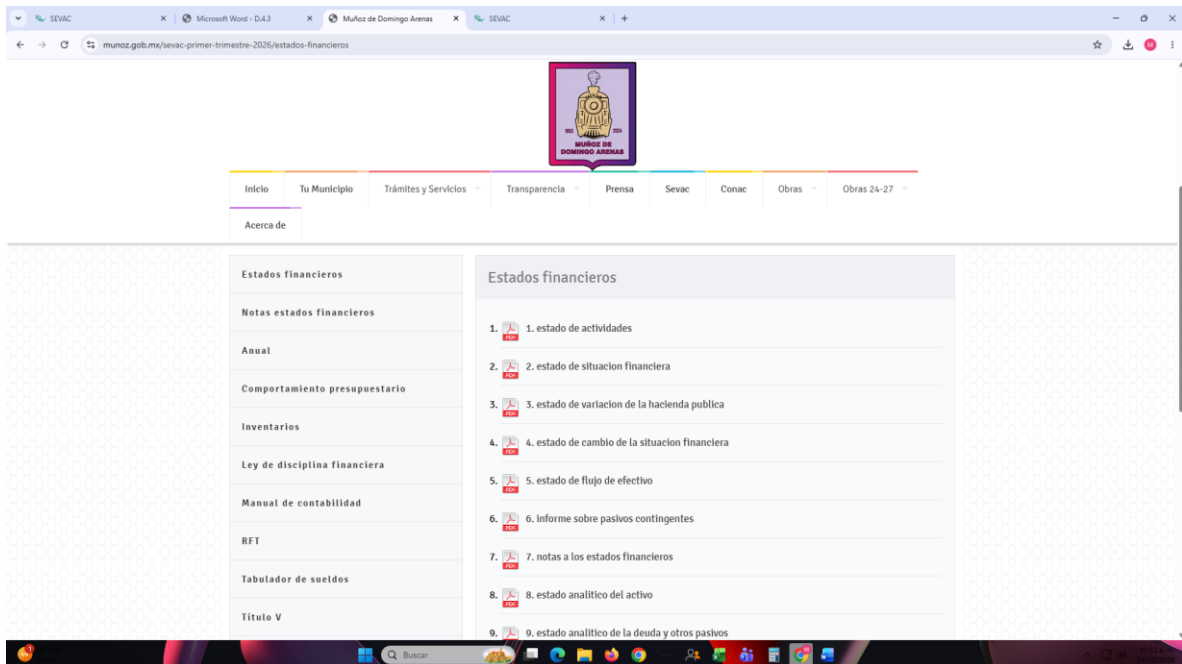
SEVAC | Microsoft Word - D.4.3 | Muñoz de Domingo Arenas | SEVAC

munoz.gob.mx/sevac-primer-trimestre-2026/estados-financieros

MUÑOZ DE DOMINGO ARENAS

Inicio | Tu Municipio | Trámites y Servicios | Transparencia | Prensa | Sevac | Conac | Obras | Obras 24-27 | Acerca de

Estados financieros
Notas estados financieros
Anual
Comportamiento presupuestario
Inventarios
Ley de disciplina financiera
Manual de contabilidad
RFT
Tabulador de sueldos
Título V

Estados financieros

1. 1. estado de actividades
2. 2. estado de situacion financiera
3. 3. estado de variacion de la hacienda publica
4. 4. estado de cambio de la situacion financiera
5. 5. estado de flujo de efectivo
6. 6. informe sobre pasivos contingentes
7. 7. notas a los estados financieros
8. 8. estado analitico del activo
9. 9. estado analitico de la deuda y otros pasivos

Buscar